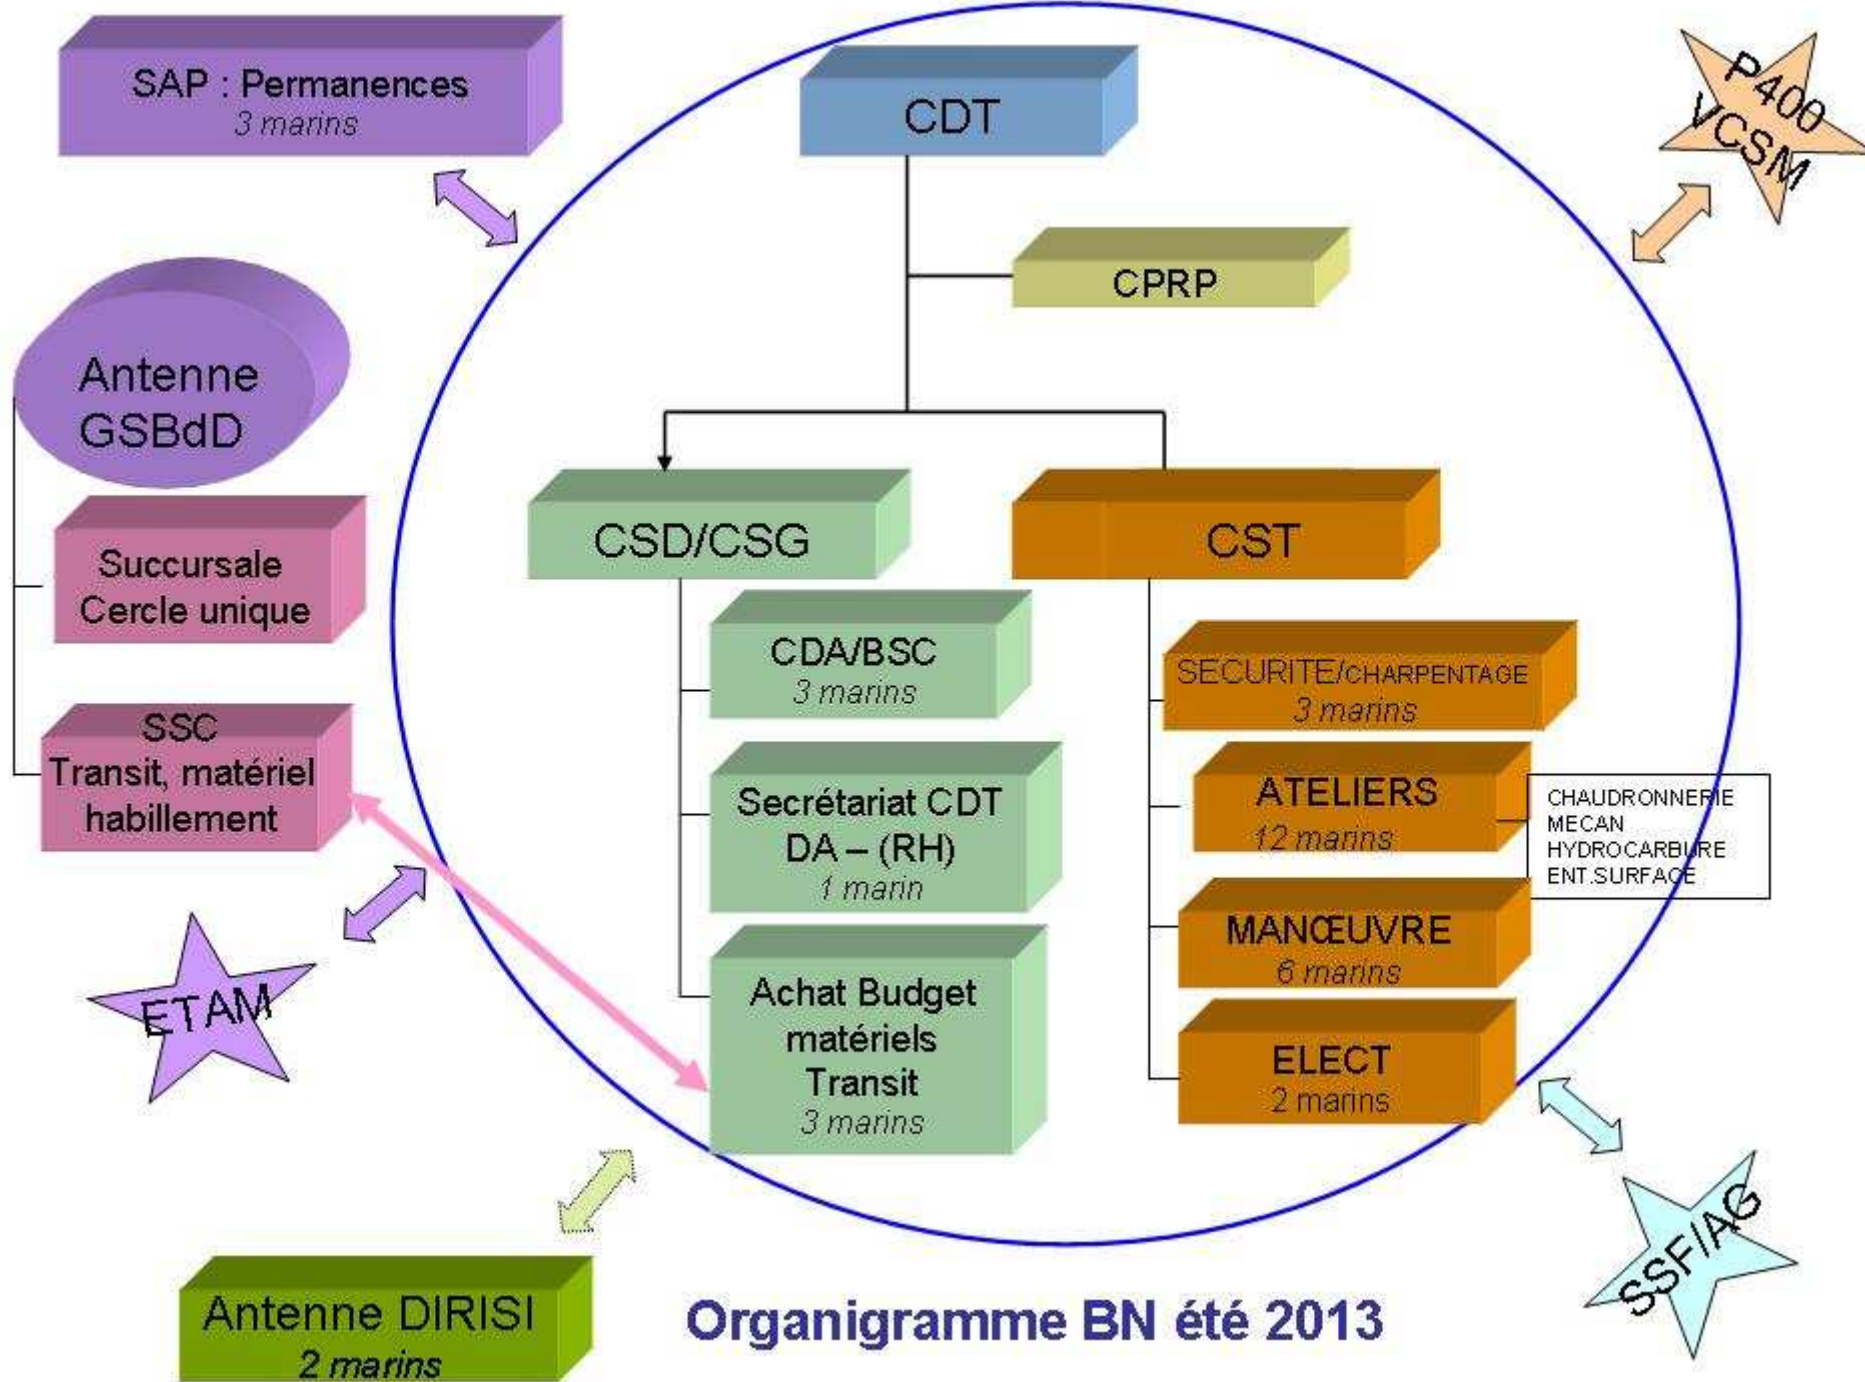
SAP : Permanences
3 marins

CDT

P400
VCSM

CPRP

Antenne
GSBdD

Succursale
Cercle unique

SSC
Transit, matériel
habillement

CSD/CSG

CST

CDA/BSC
3 marins

SECURITE/CHARPENTAGE
3 marins

ATELIERS
12 marins

CHAUDRONNERIE
MECAN
HYDROCARBURE
ENT.SURFACE

Secrétariat CDT
DA – (RH)
1 marin

MANŒUVRE
6 marins

ETAM

Achat Budget
matériels
Transit
3 marins

ELECT
2 marins

SSF/AG

Antenne DIRISI
2 marins

Organigramme BN été 2013